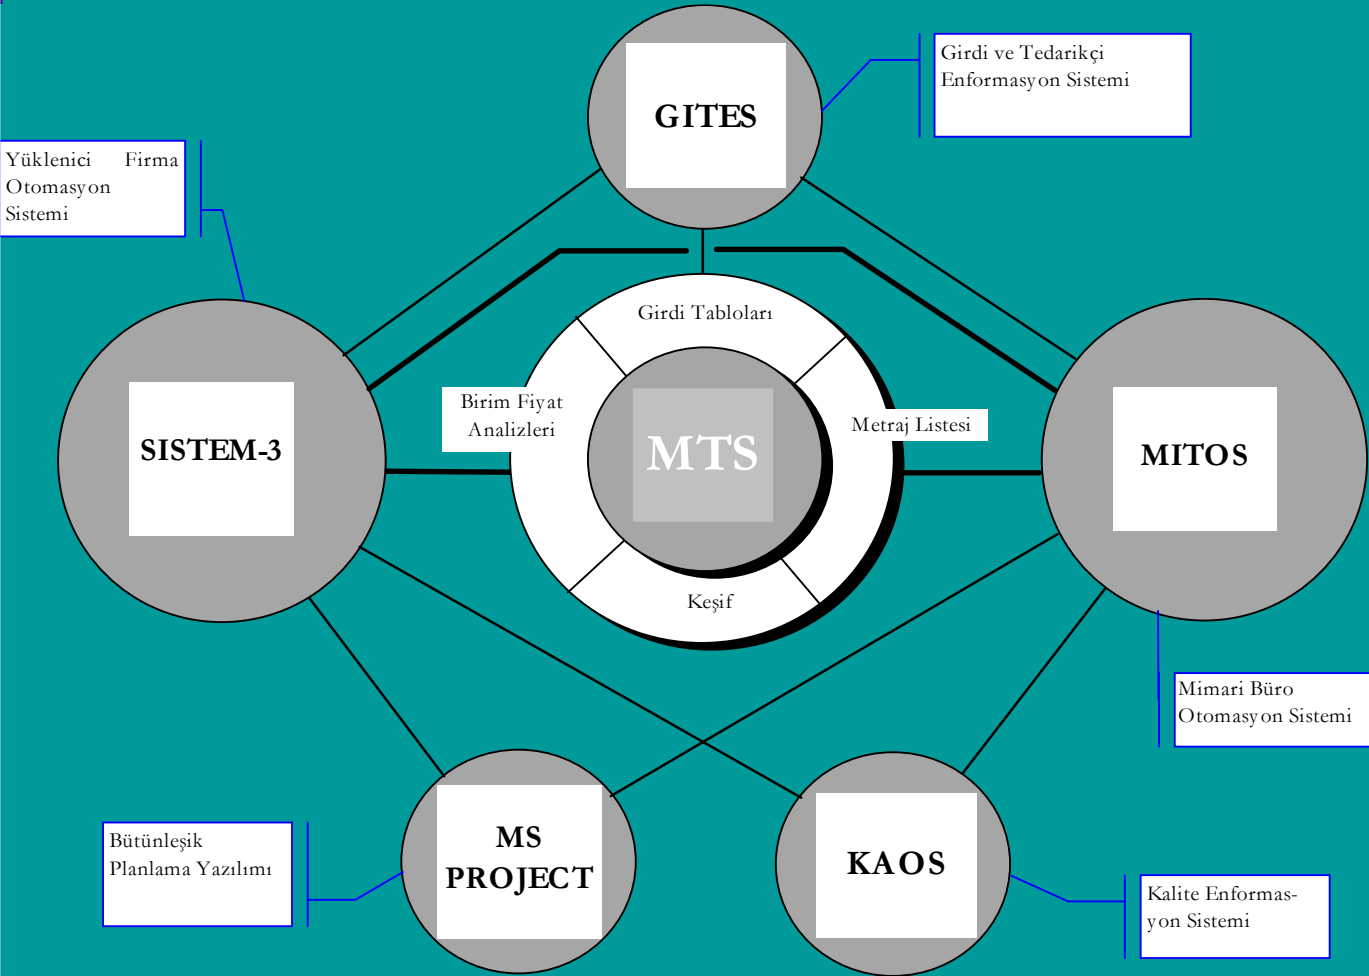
GITES

Girdi ve Tedarikçi Enformasyon Sistemi

Yüklenici Firma Otomasyon Sistemi

Girdi Tabloları

Birim Fiyat Analizleri

MTS

Metraj Listesi

SISTEM-3

MITOS

Keşif

Mimari Büro Otomasyon Sistemi

MS PROJECT

KAOS

Bütünleşik Planlama Yazılımı

Kalite Enformasyon Sistemi